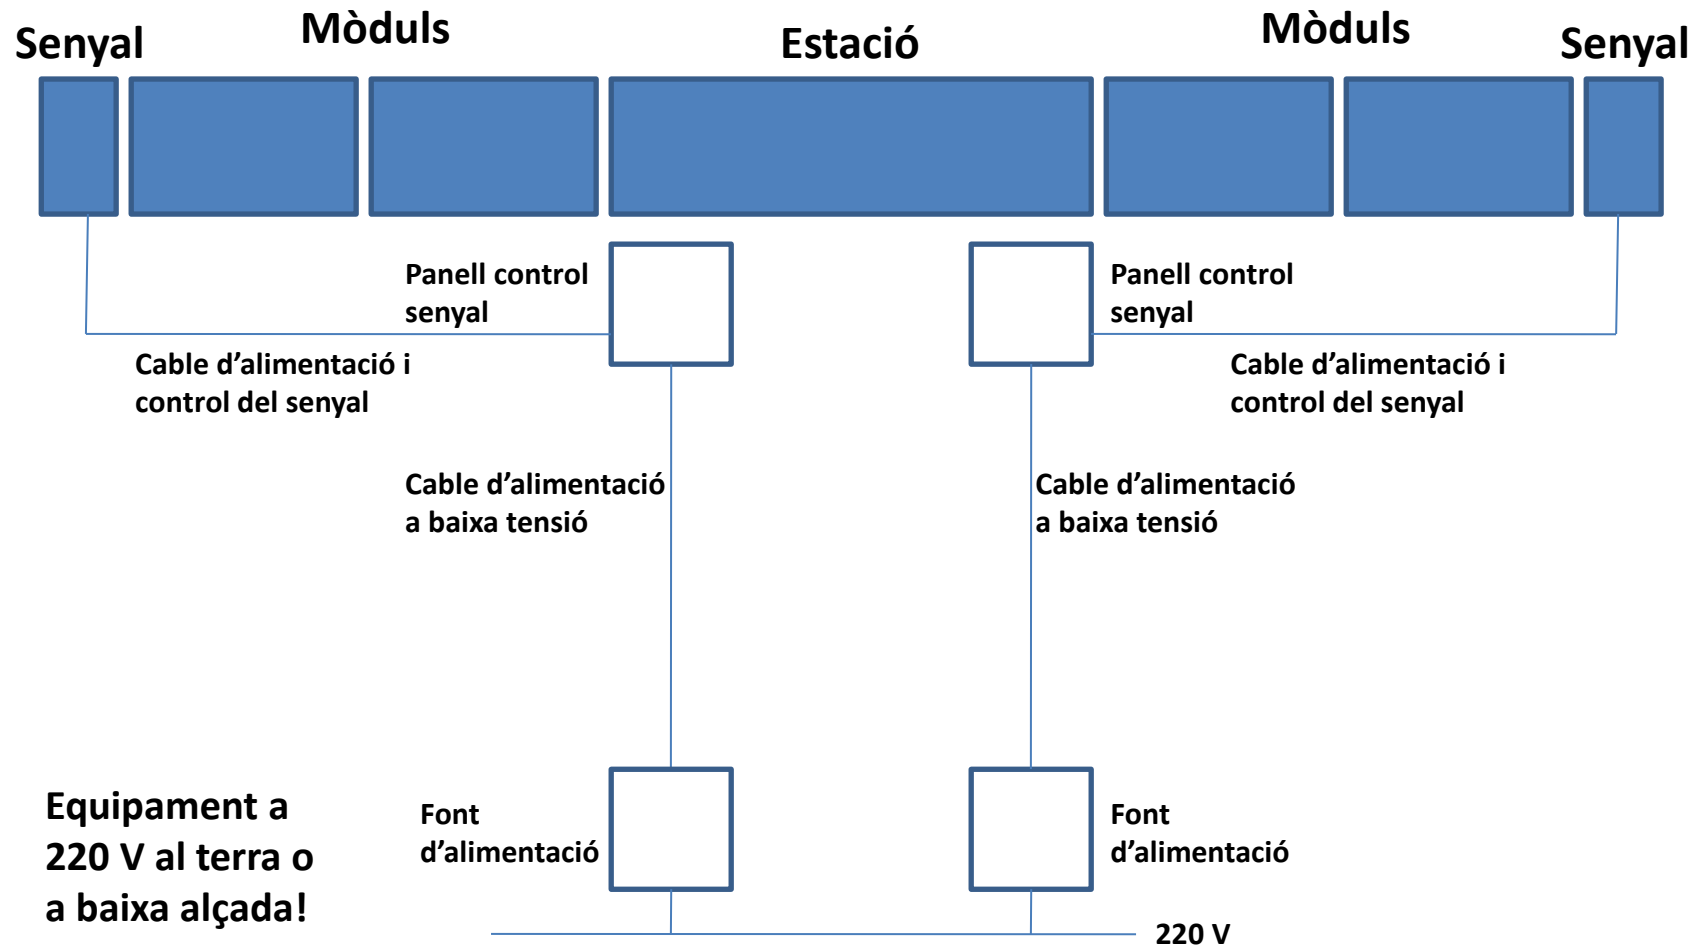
Senyal

Mòduls

Estació

Mòduls

Senyal

Panell control senyal

Panell control senyal

Cable d’alimentació i control del senyal

Cable d’alimentació i control del senyal

Cable d’alimentació a baixa tensió

Cable d’alimentació a baixa tensió

Equipament a 220 V al terra o a baixa alçada!

Font d’alimentació

Font d’alimentació

220 V